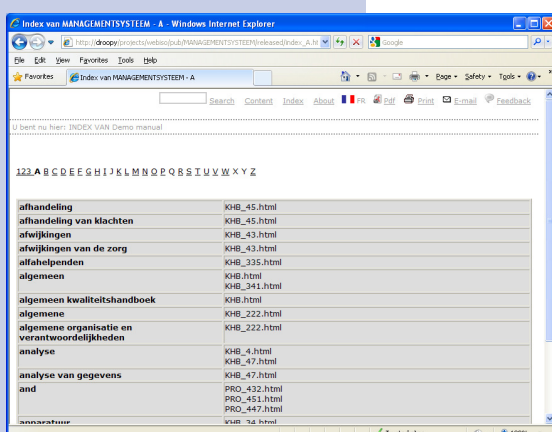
Index van MANAGEMENTSYSTEEM - A - Windows Internet Explorer

http://droopy/projects/webiso/pub/MANAGEMENTSYSTEEM/released/index_A.ht

Google

File Edit View Favorites Tools Help

Favorites | Index van MANAGEMENTSYSTEEM - A

Page ▾ Safety ▾ Tools ▾

Search Content Index About FR Pdf Print E-mail Feedback

U bent nu hier: INDEX VAN Demo manual

123 A B C D E F G H I J K L M N O P Q R S T U V W X Y Z

| | |
|---|---|
| afhandeling | KHB_45.html |
| afhandeling van klachten | KHB_45.html |
| afwijkingen | KHB_43.html |
| afwijkingen van de zorg | KHB_43.html |
| alfahelpenden | KHB_335.html |
| algemeen | KHB.html<br>KHB_341.html |
| algemeen kwaliteitshandboek | KHB.html |
| algemene | KHB_222.html |
| algemene organisatie en verantwoordelijkheden | KHB_222.html |
| analyse | KHB_4.html<br>KHB_47.html |
| analyse van gegevens | KHB_47.html |
| and | PRO_432.html<br>PRO_451.html<br>PRO_447.html |
| apparatuur | KHB_34.html |